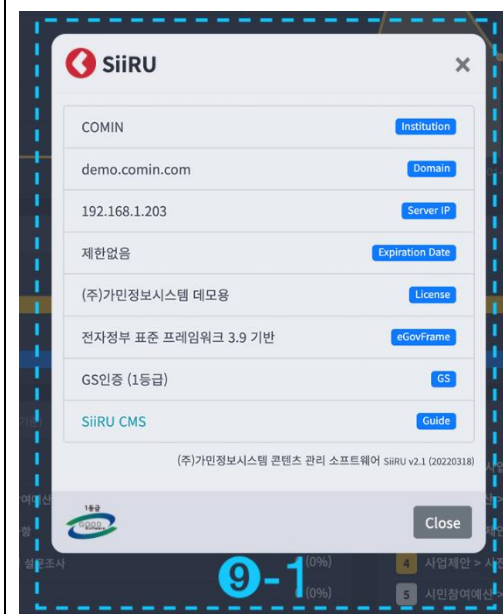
SiiRU

×

| | |
|---|---|
| COMIN | Institution |
| demo.comin.com | Domain |
| 192.168.1.203 | Server IP |
| 제한없음 | Expiration Date |
| (주)가민정보시스템 데모용 | License |
| 전자정부 표준 프레임워크 3.9 기반 | eGovFrame |
| GS인증 (1등급) | GS |
| SiiRU CMS | Guide |

(주)가민정보시스템 콘텐츠 관리 소프트웨어 SiiRU v2.1 (20220318)

1등급 GOOD Software

Close

설문조사

9-1

(0%)

(0%)

4 사업제안 > 시

5 시민참여예산